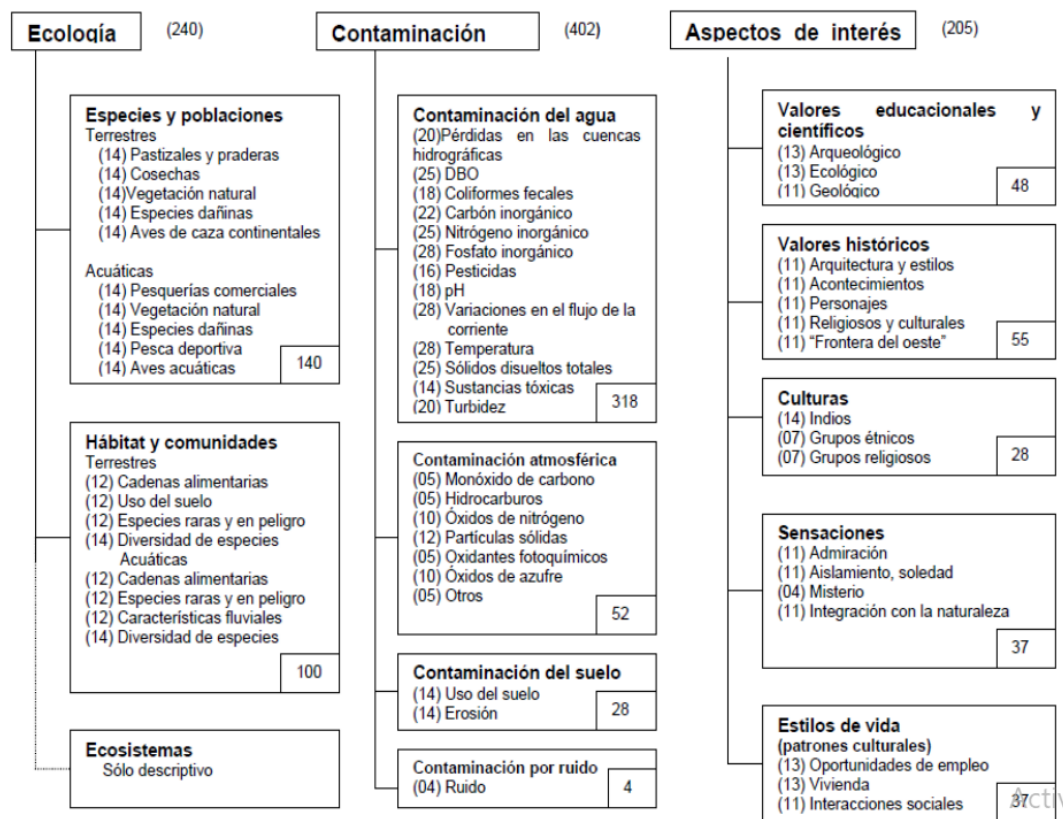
Ecología (240)

Especies y poblaciones
Terrestres
(14) Pastizales y praderas
(14) Cosechas
(14)Vegetación natural
(14) Especies dañinas
(14) Aves de caza continentales

Acuáticas
(14) Pesquerías comerciales
(14) Vegetación natural
(14) Especies dañinas
(14) Pesca deportiva
(14) Aves acuáticas
140

Hábitat y comunidades
Terrestres
(12) Cadenas alimentarias
(12) Uso del suelo
(12) Especies raras y en peligro
(14) Diversidad de especies
Acuáticas
(12) Cadenas alimentarias
(12) Especies raras y en peligro
(12) Características fluviales
(14) Diversidad de especies
100

Ecosistemas
Sólo descriptivo

Contaminación (402)

Contaminación del agua
(20)Pérdidas en las cuencas hidrográficas
(25) DBO
(18) Coliformes fecales
(22) Carbón inorgánico
(25) Nitrógeno inorgánico
(28) Fosfato inorgánico
(16) Pesticidas
(18) pH
(28) Variaciones en el flujo de la corriente
(28) Temperatura
(25) Sólidos disueltos totales
(14) Sustancias tóxicas
(20) Turbidez
318

Contaminación atmosférica
(05) Monóxido de carbono
(05) Hidrocarburos
(10) Óxidos de nitrógeno
(12) Partículas sólidas
(05) Oxidantes fotoquímicos
(10) Óxidos de azufre
(05) Otros
52

Contaminación del suelo
(14) Uso del suelo
(14) Erosión
28

Contaminación por ruido
(04) Ruido
4

Aspectos de interés (205)

Valores educacionales y científicos
(13) Arqueológico
(13) Ecológico
(11) Geológico
48

Valores históricos
(11) Arquitectura y estilos
(11) Acontecimientos
(11) Personajes
(11) Religiosos y culturales
(11) "Frontera del oeste"
55

Culturas
(14) Indios
(07) Grupos étnicos
(07) Grupos religiosos
28

Sensaciones
(11) Admiración
(11) Aislamiento, soledad
(04) Misterio
(11) Integración con la naturaleza
37

Estilos de vida
(patrones culturales)
(13) Oportunidades de empleo
(13) Vivienda
(11) Interacciones sociales
37
Activ